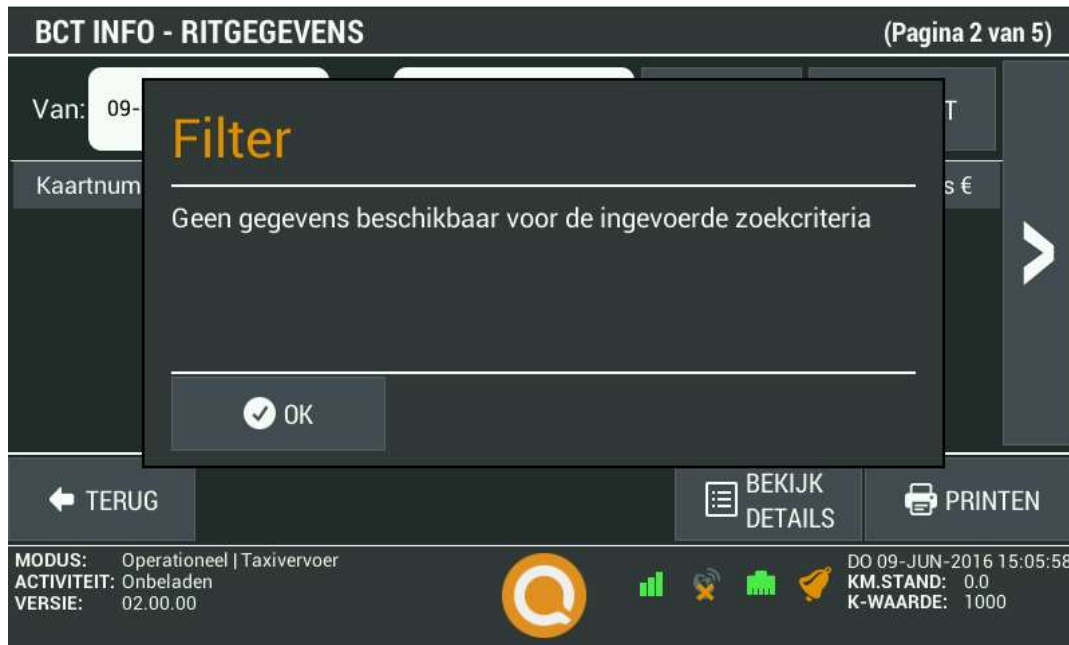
BCT INFO - RITGEGEVENS (Pagina 2 van 5)

Van: 09-

T

Kaartnum

s €

Filter

Geen gegevens beschikbaar voor de ingevoerde zoekcriteria

OK

TERUG

BEKIJK DETAILS

PRINTEN

MODUS: Operationeel | Taxivervoer
ACTIVITEIT: Onbeladen
VERSIE: 02.00.00

DO 09-JUN-2016 15:05:58
KM.STAND: 0.0
K-WAARDE: 1000